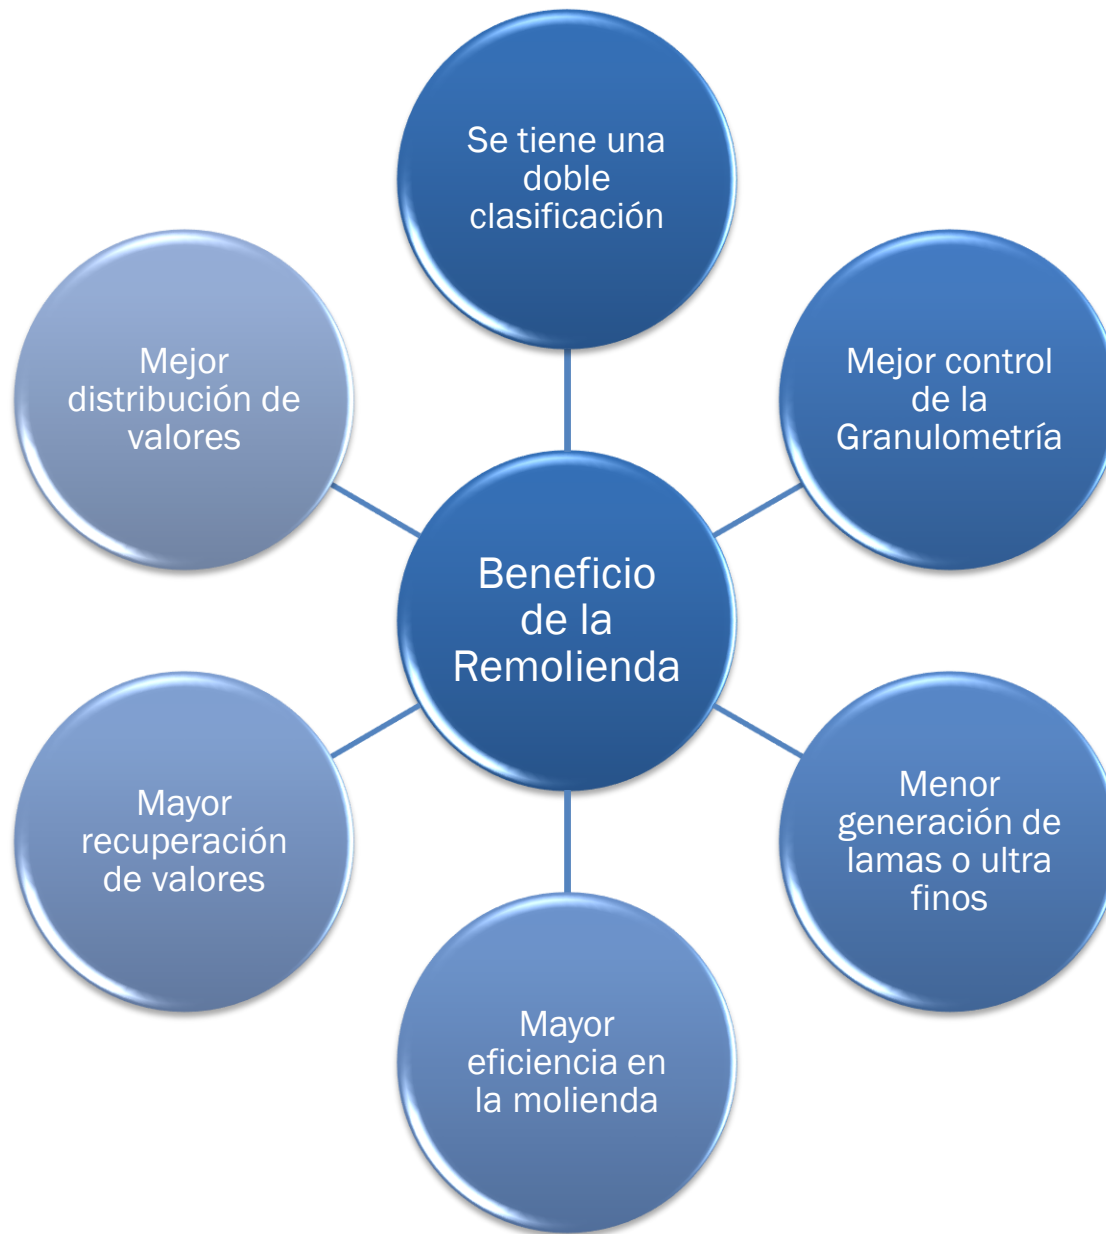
Beneficio de la Remolienda

Se tiene una doble clasificación

Mejor control de la Granulometría

Menor generación de lamas o ultra finos

Mayor eficiencia en la molienda

Mayor recuperación de valores

Mejor distribución de valores